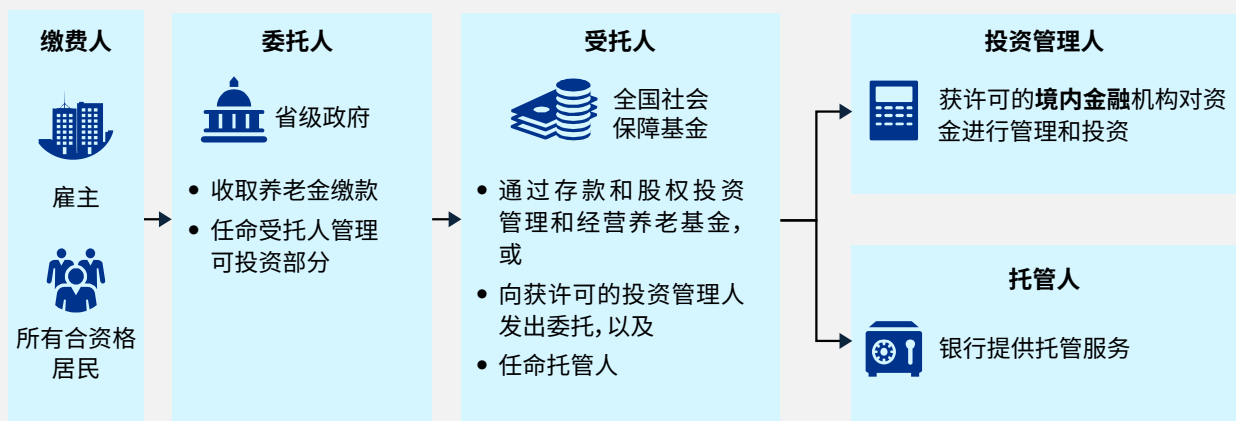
缴费人

雇主

所有合资格居民

委托人

省级政府

- 收取养老金缴款
- 任命受托人管理可投资部分

受托人

全国社会保障基金

- 通过存款和股权投资管理和经营养老基金，或
- 向获许可的投资管理人发出委托，以及
- 任命托管人

投资管理人

获许可的境内金融机构对资金进行管理和投资

托管人

银行提供托管服务